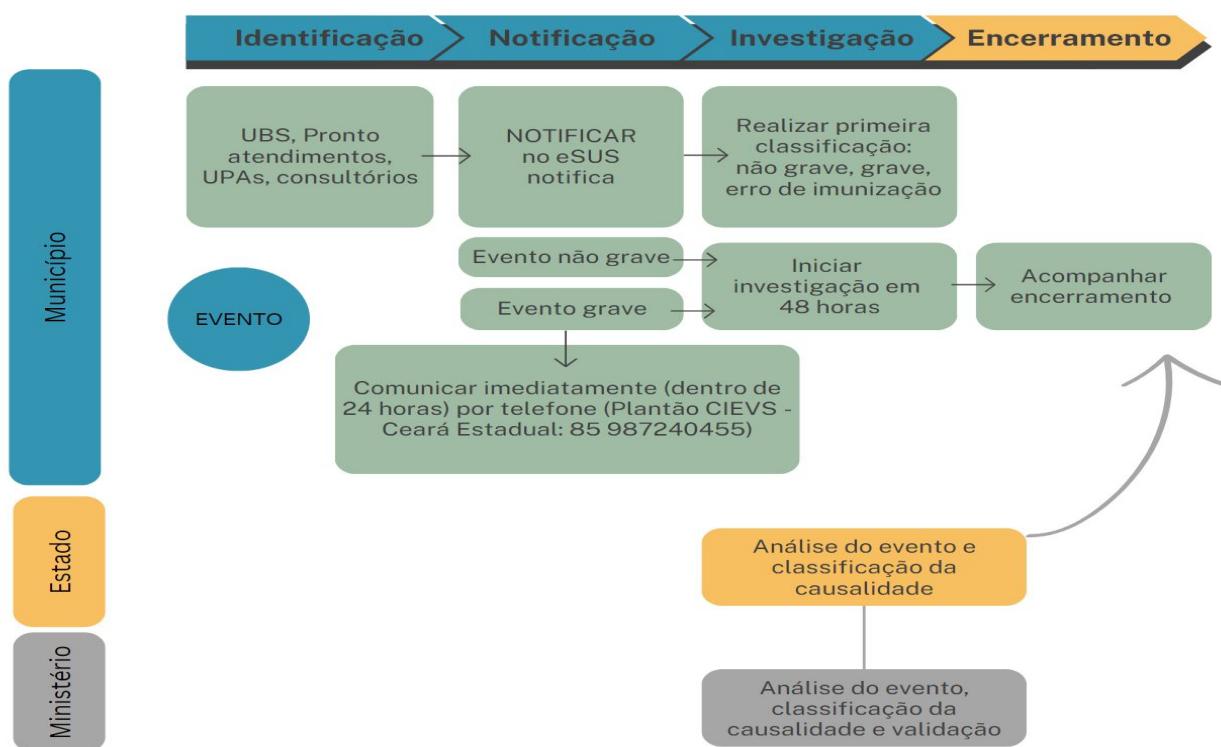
Identificação Notificação Investigação Encerramento

Município

UBS, Pronto atendimentos, UPAs, consultórios

NOTIFICAR no eSUS notifica

Realizar primeira classificação: não grave, grave, erro de imunização

EVENTO

Evento não grave

Evento grave

Iniciar investigação em 48 horas

Acompanhar encerramento

Comunicar imediatamente (dentro de 24 horas) por telefone (Plantão CIEVS - Ceará Estadual: 85 987240455)

Estado

Análise do evento e classificação da causalidade

Ministério

Análise do evento, classificação da causalidade e validação